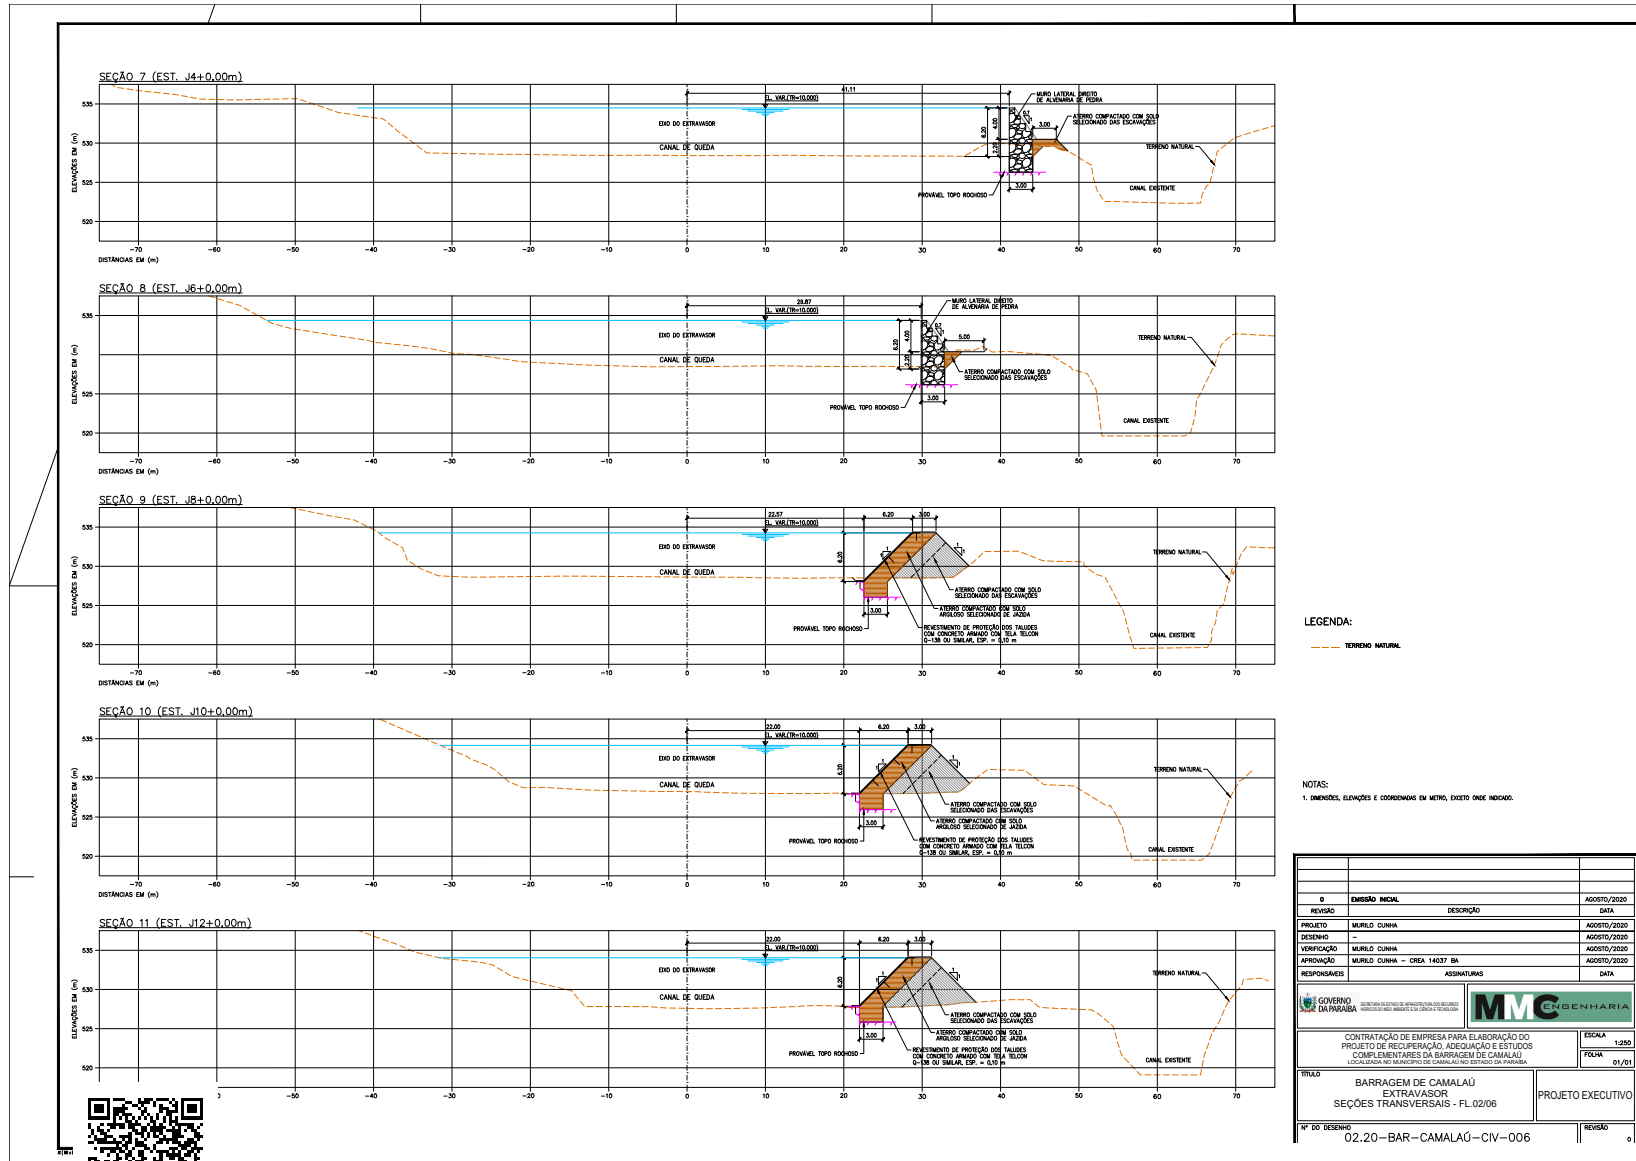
SEÇÃO 7 (EST. J4+0,00m)

535
530
525
520

ELEVAÇÕES EM (m)

41,11
N.A. MÁX. (TR=10.000)
EIXO DO EXTRAVASOR
CANAL DE QUEDA
MURO LATERAL DIREITO DE ALVENARIA DE PEDRA
ATERRO COMPACTADO COM SOLO SELECIONADO DAS ESCAVAÇÕES
3,00
6,20
4,00
2,20
0,7
1
TERRENO NATURAL
CANAL EXISTENTE
3,00
PROVÁVEL TOPO ROCHOSO

−70 −60 −50 −40 −30 −20 −10 0 10 20 30 40 50 60 70
DISTÂNCIAS EM (m)

SEÇÃO 8 (EST. J6+0,00m)

535
525
520

ELEVAÇÕES EM (m)

29,87
N.A. MÁX. (TR=10.000)
EIXO DO EXTRAVASOR
CANAL DE QUEDA
MURO LATERAL DIREITO DE ALVENARIA DE PEDRA
5,00
6,20
4,00
2,20
0,7
1
ATERRO COMPACTADO COM SOLO SELECIONADO DAS ESCAVAÇÕES
TERRENO NATURAL
3,00
PROVÁVEL TOPO ROCHOSO
CANAL EXISTENTE

−70 −60 −50 −40 −30 −20 −10 0 10 20 30 40 50 60 70
DISTÂNCIAS EM (m)

SEÇÃO 9 (EST. J8+0,00m)

535
530
525
520

ELEVAÇÕES EM (m)

22,57
6,20
3,00
N.A. MÁX. (TR=10.000)
EIXO DO EXTRAVASOR
CANAL DE QUEDA
6,20
1
1
TERRENO NATURAL
ATERRO COMPACTADO COM SOLO SELECIONADO DAS ESCAVAÇÕES
3,00
ATERRO COMPACTADO COM SOLO ARGILOSO SELECIONADO DE JAZIDA
PROVÁVEL TOPO ROCHOSO
REVESTIMENTO DE PROTEÇÃO DOS TALUDES COM CONCRETO ARMADO COM TELA TELCON Q-138 OU SIMILAR, ESP. = 0,10 m
CANAL EXISTENTE

−70 −60 −50 −40 −30 −20 −10 0 10 20 30 40 50 60 70
DISTÂNCIAS EM (m)

LEGENDA:
TERRENO NATURAL

SEÇÃO 10 (EST. J10+0,00m)

535
530
525
520

ELEVAÇÕES EM (m)

22,00
6,20
3,00
N.A. MÁX. (TR=10.000)
EIXO DO EXTRAVASOR
CANAL DE QUEDA
6,20
TERRENO NATURAL
ATERRO COMPACTADO COM SOLO SELECIONADO DAS ESCAVAÇÕES
3,00
ATERRO COMPACTADO COM SOLO ARGILOSO SELECIONADO DE JAZIDA
PROVÁVEL TOPO ROCHOSO
REVESTIMENTO DE PROTEÇÃO DOS TALUDES COM CONCRETO ARMADO COM TELA TELCON Q-138 OU SIMILAR, ESP. = 0,10 m
CANAL EXISTENTE

−70 −60 −50 −40 −30 −20 −10 0 10 20 30 40 50 60 70
DISTÂNCIAS EM (m)

NOTAS:
1. DIMENSÕES, ELEVAÇÕES E COORDENADAS EM METRO, EXCETO ONDE INDICADO.

SEÇÃO 11 (EST. J12+0,00m)

535
530
525
520

ELEVAÇÕES EM (m)

22,00
6,20
3,00
N.A. MÁX. (TR=10.000)
EIXO DO EXTRAVASOR
CANAL DE QUEDA
6,20
TERRENO NATURAL
ATERRO COMPACTADO COM SOLO SELECIONADO DAS ESCAVAÇÕES
3,00
ATERRO COMPACTADO COM SOLO ARGILOSO SELECIONADO DE JAZIDA
PROVÁVEL TOPO ROCHOSO
REVESTIMENTO DE PROTEÇÃO DOS TALUDES COM CONCRETO ARMADO COM TELA TELCON Q-138 OU SIMILAR, ESP. = 0,10 m
CANAL EXISTENTE

−50 −40 −30 −20 −10 0 10 20 30 40 50 60 70

| 0 | EMISSÃO INICIAL | AGOSTO/2020 |
|---|---|---|
| REVISÃO | DESCRIÇÃO | DATA |
| PROJETO | MURILO CUNHA | AGOSTO/2020 |
| DESENHO | – | AGOSTO/2020 |
| VERIFICAÇÃO | MURILO CUNHA | AGOSTO/2020 |
| APROVAÇÃO | MURILO CUNHA – CREA 14037 BA | AGOSTO/2020 |
| RESPONSÁVEIS | ASSINATURAS | DATA |

GOVERNO DA PARAÍBA
SECRETARIA DE ESTADO DA INFRAESTRUTURA DOS RECURSOS HÍDRICOS DO MEIO AMBIENTE E DA CIÊNCIA E TECNOLOGIA
MMC ENGENHARIA

CONTRATAÇÃO DE EMPRESA PARA ELABORAÇÃO DO PROJETO DE RECUPERAÇÃO, ADEQUAÇÃO E ESTUDOS COMPLEMENTARES DA BARRAGEM DE CAMALAÚ
LOCALIZADA NO MUNICÍPIO DE CAMALAÚ NO ESTADO DA PARAÍBA
ESCALA 1:250
FOLHA 01/01
TÍTULO
BARRAGEM DE CAMALAÚ
EXTRAVASOR
SEÇÕES TRANSVERSAIS - FL.02/06
PROJETO EXECUTIVO
Nº DO DESENHO
02.20–BAR–CAMALAÚ–CIV–006
REVISÃO
0